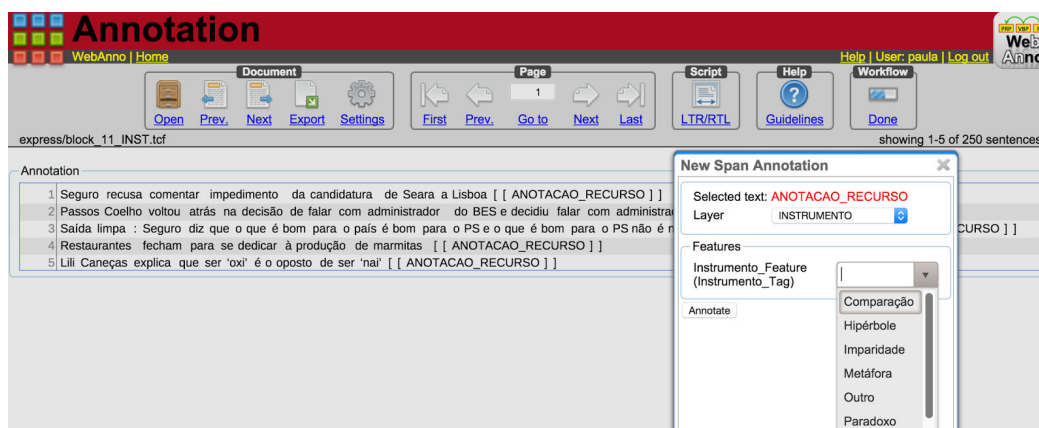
Annotation

WebAnno | Home

Help | User: paula | Log out

Web Anno

Document
Open Prev. Next Export Settings

Page
First Prev. 1 Go to Next Last

Script
LTR/RTL

Help
Guidelines

Workflow
Done

express/block_11_INST.tcf

showing 1-5 of 250 sentences

Annotation

1 Seguro recusa comentar impedimento da candidatura de Seara a Lisboa [ [ ANOTACAO_RECURSO ] ]
2 Passos Coelho voltou atrás na decisão de falar com administrador do BES e decidiu falar com administra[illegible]
3 Saída limpa : Seguro diz que o que é bom para o país é bom para o PS e o que é bom para o PS não é n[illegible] CURSO ] ]
4 Restaurantes fecham para se dedicar à produção de marmitas [ [ ANOTACAO_RECURSO ] ]
5 Lili Caneças explica que ser 'oxi' é o oposto de ser 'nai' [ [ ANOTACAO_RECURSO ] ]

New Span Annotation

Selected text: ANOTACAO_RECURSO
Layer INSTRUMENTO

Features
Instrumento_Feature (Instrumento_Tag)

Annotate

Comparação
Hipérbole
Imparidade
Metáfora
Outro
Paradoxo